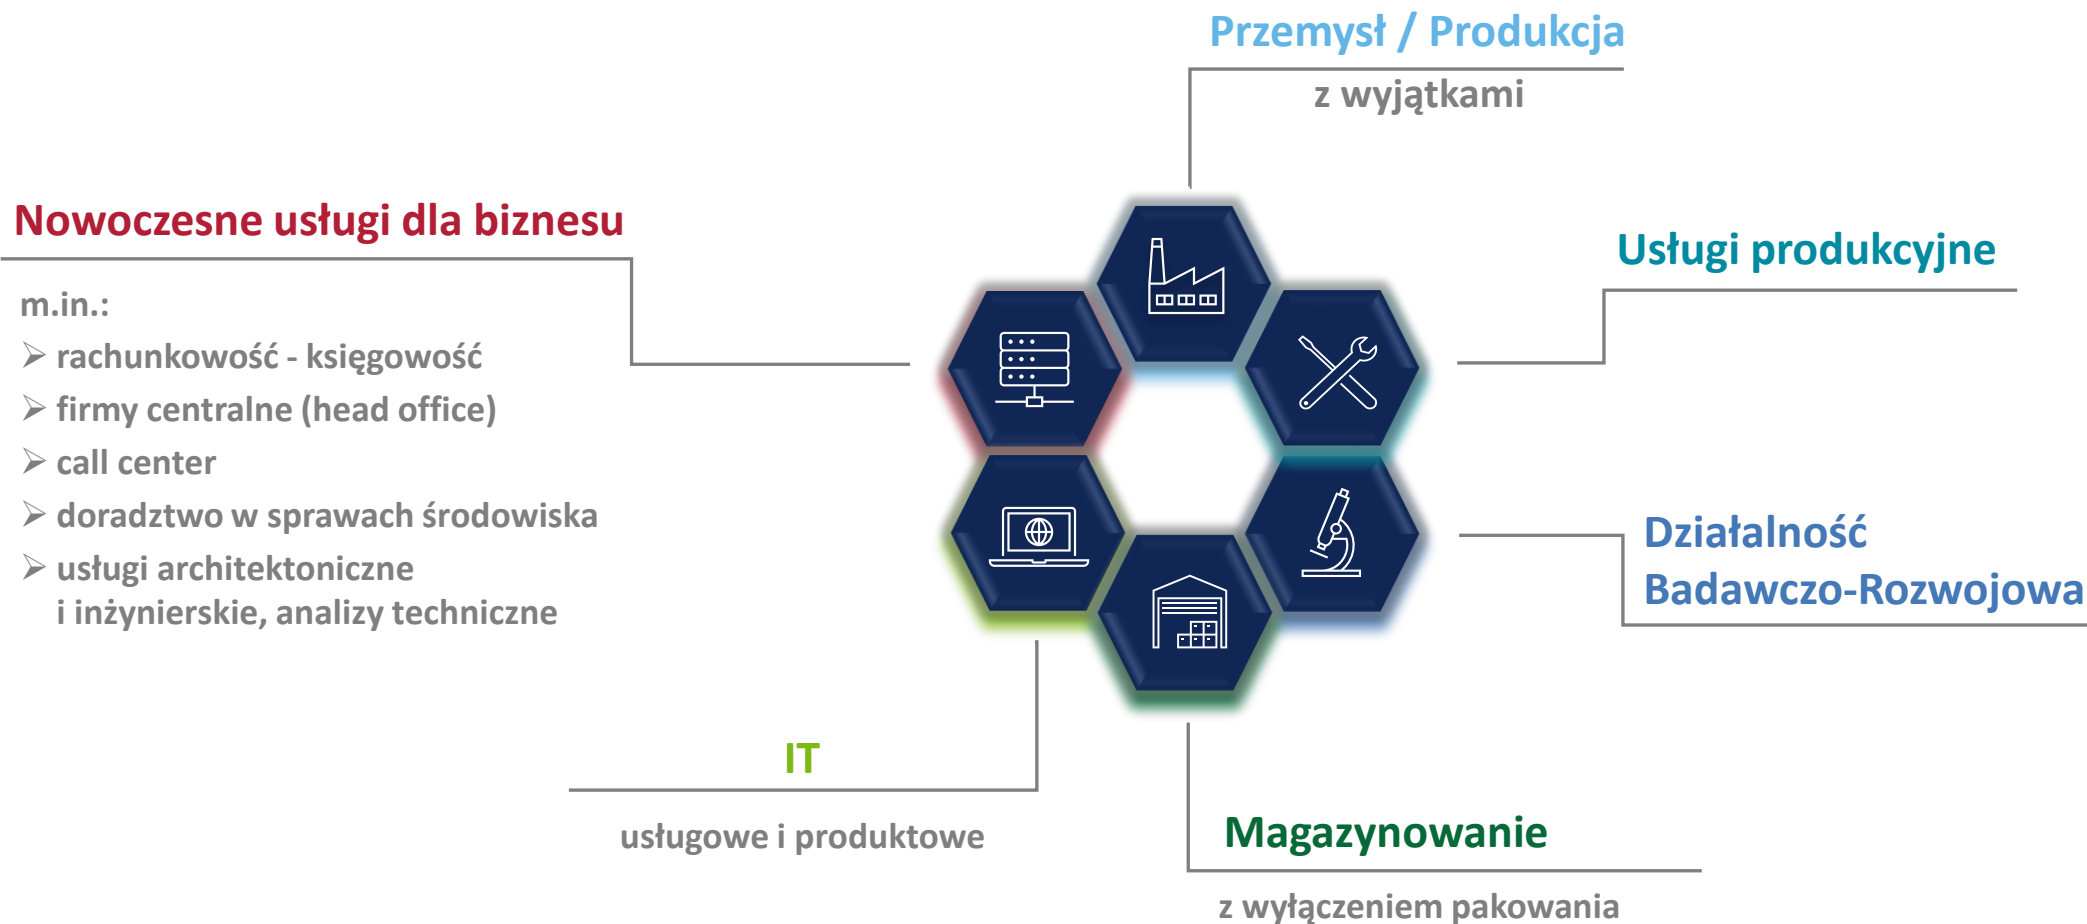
Przemysł / Produkcja

z wyjątkami

Nowoczesne usługi dla biznesu

m.in.:
➢ rachunkowość - księgowość
➢ firmy centralne (head office)
➢ call center
➢ doradztwo w sprawach środowiska
➢ usługi architektoniczne i inżynierskie, analizy techniczne

Usługi produkcyjne

Działalność Badawczo-Rozwojowa

IT

usługowe i produktowe

Magazynowanie

z wyłączeniem pakowania